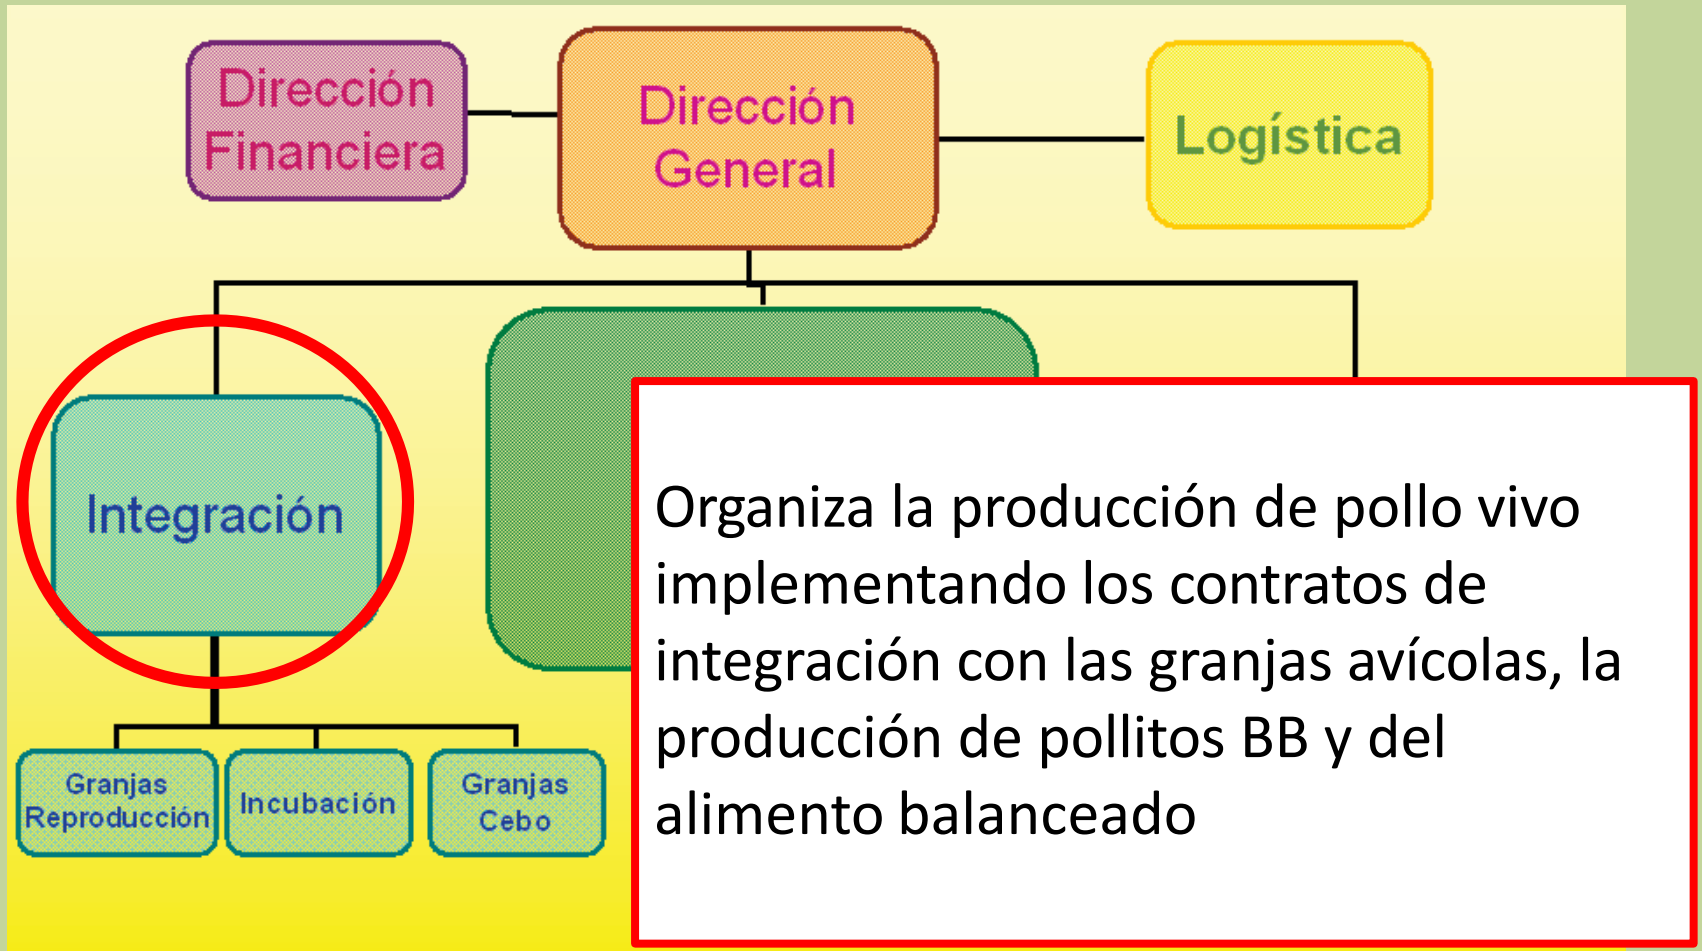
Dirección Financiera

Dirección General

Logística

Integración

Granjas Reproducción

Incubación

Granjas Cebo

Organiza la producción de pollo vivo implementando los contratos de integración con las granjas avícolas, la producción de pollitos BB y del alimento balanceado